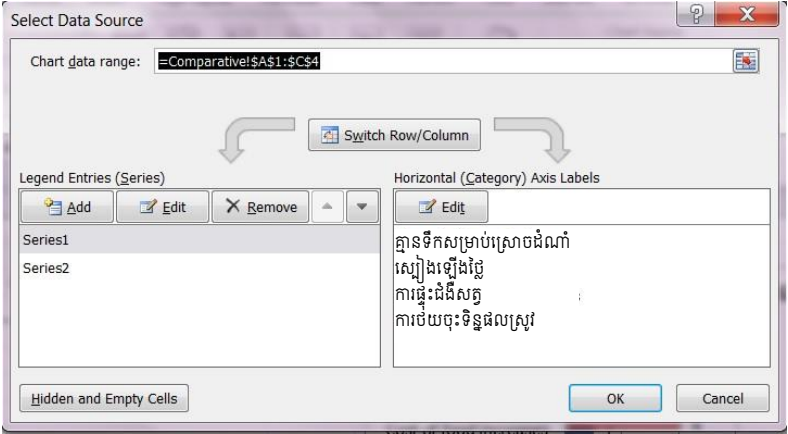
Select Data Source

?

X

Chart data range: =Comparative!$A$1:$C$4

Switch Row/Column

Legend Entries (Series)

Add

Edit

Remove

Series1

Series2

Horizontal (Category) Axis Labels

Edit

គ្មានទឹកសម្រាប់ស្រោចដំណាំ

ស្បៀងឡើងថ្លៃ

ការផ្ទុះជំងឺសត្វ

ការថយចុះទិន្នផលស្រូវ

Hidden and Empty Cells

OK

Cancel